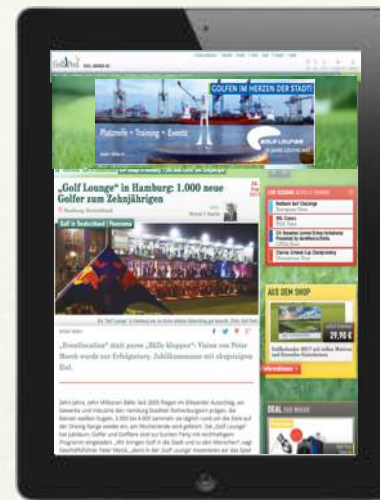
GOLFEN IM HERZEN DER STADT!

Platzreife • Training • Events

GOLF LOUNGE

„Golf Lounge" in Hamburg: 1.000 neue Golfer zum Zehnjährigen

Golf in Deutschland

„Eventlocation" statt purem „Bälle kloppen": Vision von Peter Merck wurde zur Erfolgsstory. Jubiläumssaison mit ehrgeizigem Ziel.

AUS DEM SHOP

29,95 €

DEAL

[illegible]